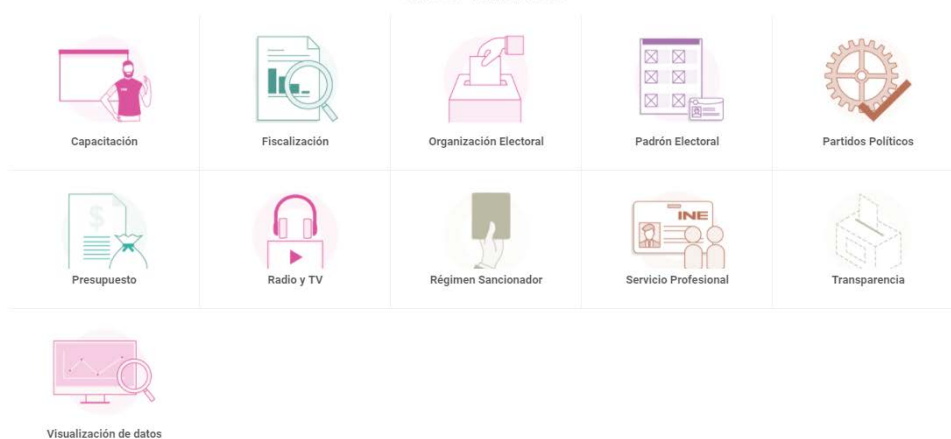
Capacitación

Fiscalización

Organización Electoral

Padrón Electoral

Partidos Políticos

Presupuesto

Radio y TV

Régimen Sancionador

INE

Servicio Profesional

Transparencia

Visualización de datos